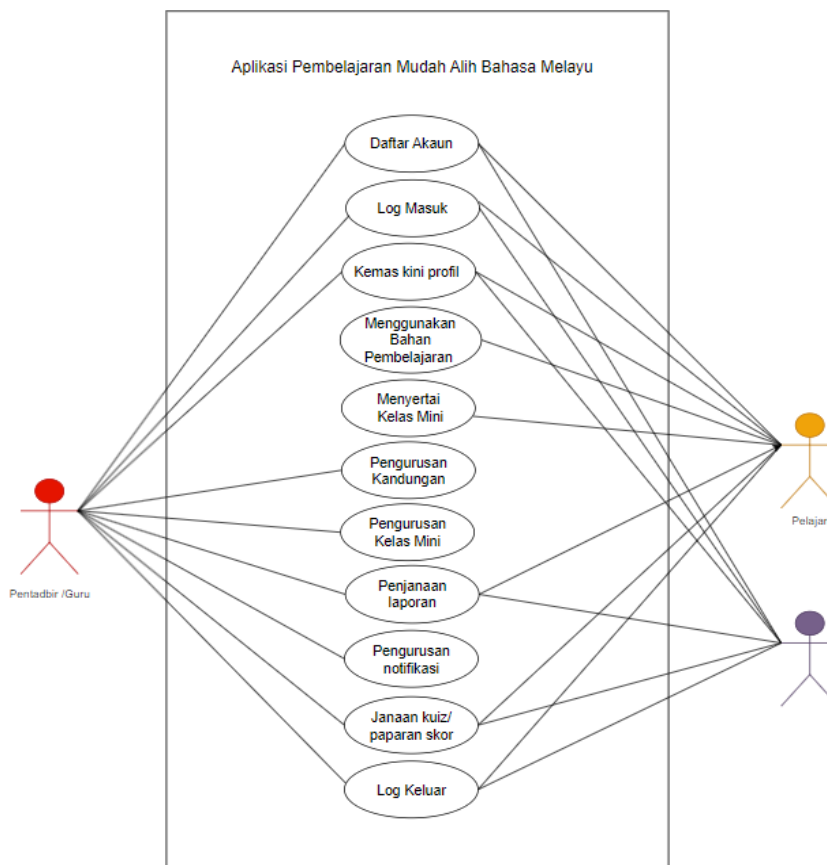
Aplikasi Pembelajaran Mudah Alih Bahasa Melayu

Daftar Akaun

Log Masuk

Kemas kini profil

Menggunakan Bahan Pembelajaran

Menyertai Kelas Mini

Pengurusan Kandungan

Pengurusan Kelas Mini

Penjanaan laporan

Pengurusan notifikasi

Janaan kuiz/ paparan skor

Log Keluar

Pentadbir /Guru

Pelajar